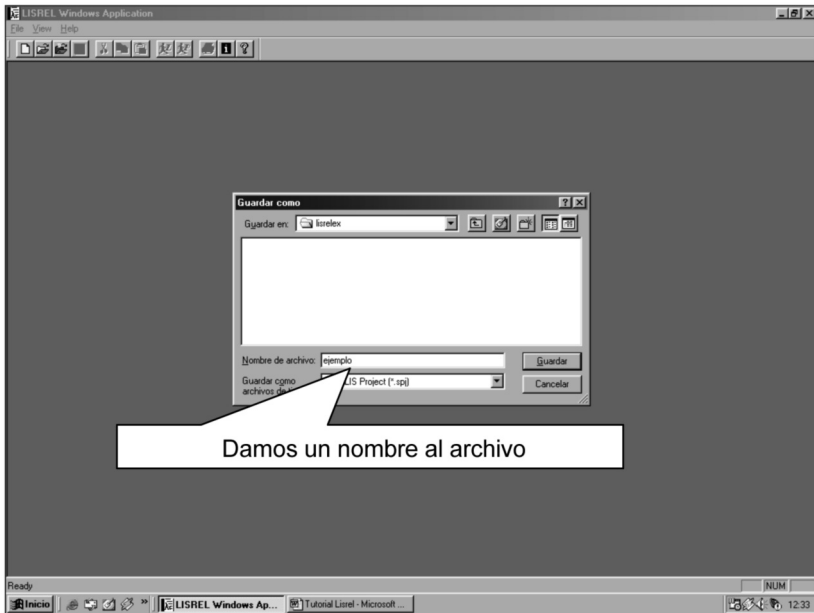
LISREL Windows Application

File View Help

Guardar como

Guardar en: lisrelex

Nombre de archivo: ejemplo

Guardar

Guardar como archivos de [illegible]

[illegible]LIS Project (*.spj)

Cancelar

Damos un nombre al archivo

Ready

NUM

Inicio

LISREL Windows Ap...

Tutorial Lisrel - Microsoft ...

12:33